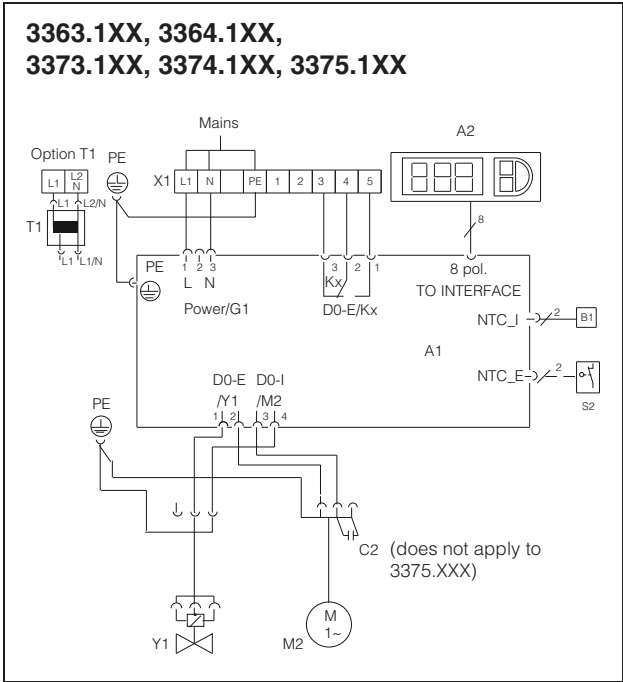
3363.1XX, 3364.1XX, 3373.1XX, 3374.1XX, 3375.1XX

Mains

A2

Option T1

PE

L1 L2 N

L1 L2/N

X1 L1 N PE 1 2 3 4 5

T1

L1 L1/N

888

8

PE

1 2 3
L N

3 2 1
Kx

8 pol.
TO INTERFACE

Power/G1

D0-E/Kx

NTC_I 2 B1

A1

D0-E /Y1
1 2

D0-I /M2
3 4

NTC_E 2

S2

PE

C2 (does not apply to 3375.XXX)

M 1~

Y1

M2